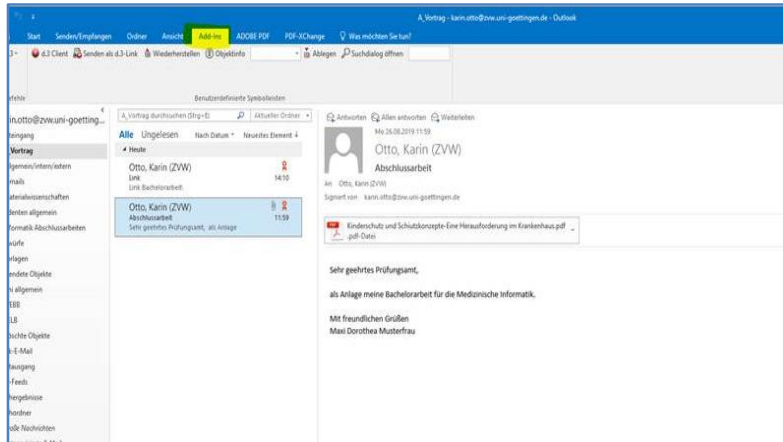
A_Vortrag - karin.otto@zvw.uni-goettingen.de - Outlook

Start Senden/Empfangen Ordner Ansicht Add-Ins ADOBE PDF PDF-XChange Was möchten Sie tun?

d.3 Client Senden als d.3-Link Wiederherstellen Objektinfo Ablegen Suchdialog öffnen

efehle Benutzerdefinierte Symbolleisten

in.otto@zvw.uni-goetting...
teingang
Vortrag
llgemein/intern/extern
mails
aterialwissenschaften
denten allgemein
formatik Abschlussarbeiten
würfe
rlagen
endete Objekte
i allgemein
EBB
LB
öschte Objekte
k-E-Mail
tausgang
-Feeds
hergebnisse
hordner
oße Nachrichten

A_Vortrag durchsuchen (Strg+E) Aktueller Ordner

Alle Ungelesen Nach Datum Neuestes Element

Heute

Otto, Karin (ZVW)
Link
Link Bachelorarbeit
14:10

Otto, Karin (ZVW)
Abschlussarbeit
Sehr geehrtes Prüfungsamt, als Anlage
11:59

Antworten Allen antworten Weiterleiten

Mo 26.08.2019 11:59

Otto, Karin (ZVW)

Abschlussarbeit

An Otto, Karin (ZVW)

Signiert von karin.otto@zvw.uni-goettingen.de

Kinderschutz und Schutzkonzepte-Eine Herausforderung im Krankenhaus.pdf
.pdf-Datei

Sehr geehrtes Prüfungsamt,

als Anlage meine Bachelorarbeit für die Medizinische Informatik.

Mit freundlichen Grüßen
Maxi Dorothea Musterfrau